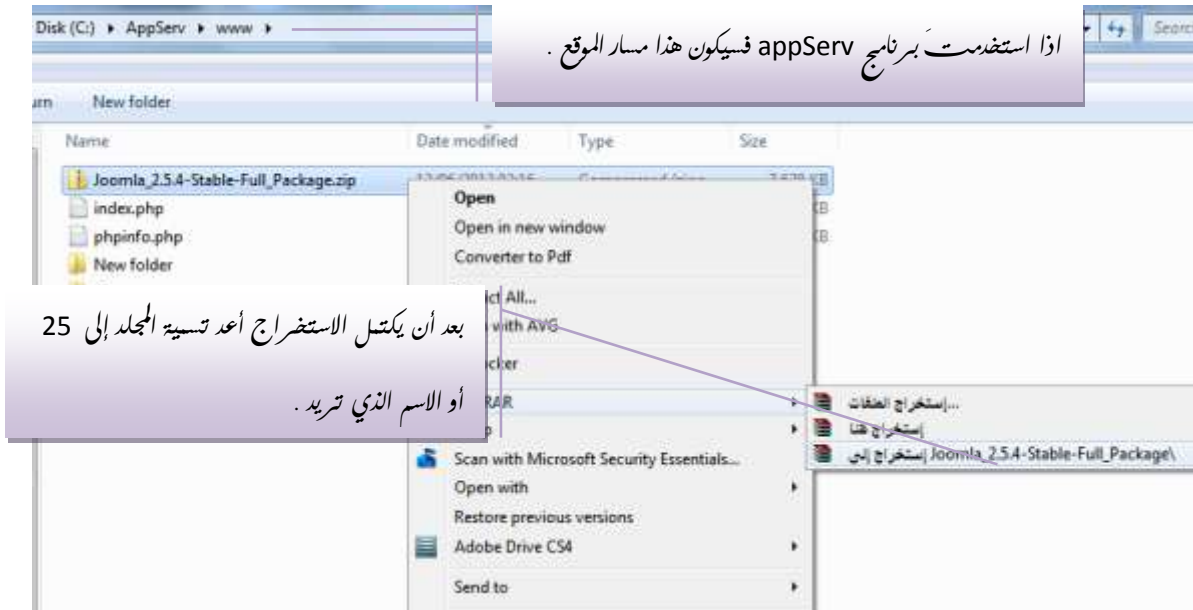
Disk (C:) ▸ AppServ ▸ www ▸

اذا استخدمتَ برنامج appServ فسيكون هذا مسار الموقع .

Search

urn New folder

| Name | Date modified | Type | Size |
|---|---|---|---|
| Joomla_2.5.4-Stable-Full_Package.zip | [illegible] | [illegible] | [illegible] KB |
| index.php | | | KB |
| phpinfo.php | | | KB |
| New folder | | | |

Open
Open in new window
Converter to Pdf
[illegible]ct All...
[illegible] with AVG
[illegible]cker
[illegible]RAR
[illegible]
Scan with Microsoft Security Essentials...
Open with
Restore previous versions
Adobe Drive CS4
Send to

بعد أن يكتمل الاستخراج أعد تسمية المجلد إلى 25 أو الاسم الذي تريد .

...إستخراج الملفات
إستخراج هنا
إستخراج إلى Joomla_2.5.4-Stable-Full_Package\